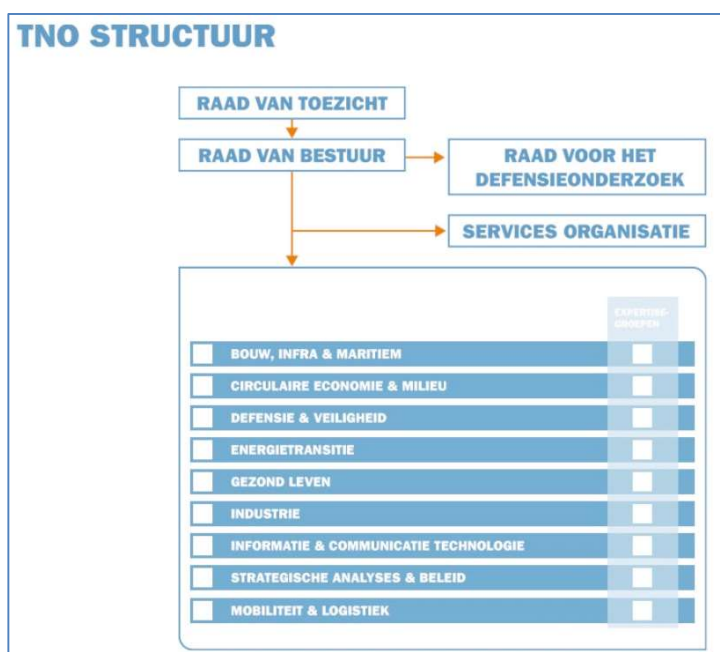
TNO STRUCTUUR

RAAD VAN TOEZICHT

RAAD VAN BESTUUR

RAAD VOOR HET DEFENSIEONDERZOEK

SERVICES ORGANISATIE

EXPERTISE-GROEPEN

BOUW, INFRA & MARITIEM

CIRCULAIRE ECONOMIE & MILIEU

DEFENSIE & VEILIGHEID

ENERGIETRANSITIE

GEZOND LEVEN

INDUSTRIE

INFORMATIE & COMMUNICATIE TECHNOLOGIE

STRATEGISCHE ANALYSES & BELEID

MOBILITEIT & LOGISTIEK